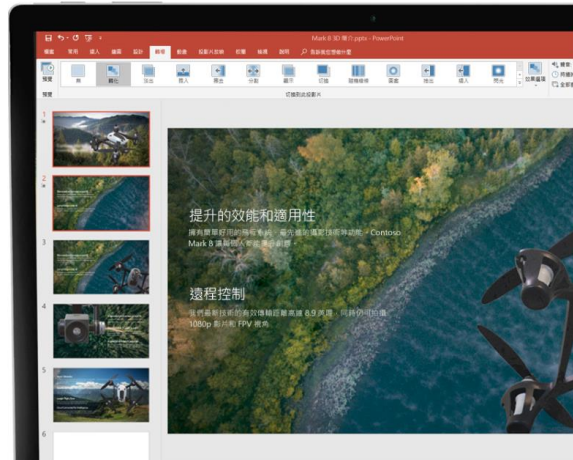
Mark 8 3D 簡介.pptx - PowerPoint

檔案 常用 插入 繪圖 設計 轉場 動畫 投影片放映 校閱 檢視 說明 告訴我您想要執行什麼

預覽 無 淡化 推入 擦去 分割 顯示 切割 隨機線條 圖案 揭開 覆蓋 閃光 效果選項

預覽 切換到此投影片

提升的效能和適用性

擁有簡單好用的飛行系統，最先進的攝影技術與功能，Contoso Mark 8 讓您自在盡情創作。

遠程控制

我們最新技術的有效傳輸距離高達 8.9 英哩，同時仍可拍攝 1080p 影片和 FPV 視角

1
2
3
4
5
6